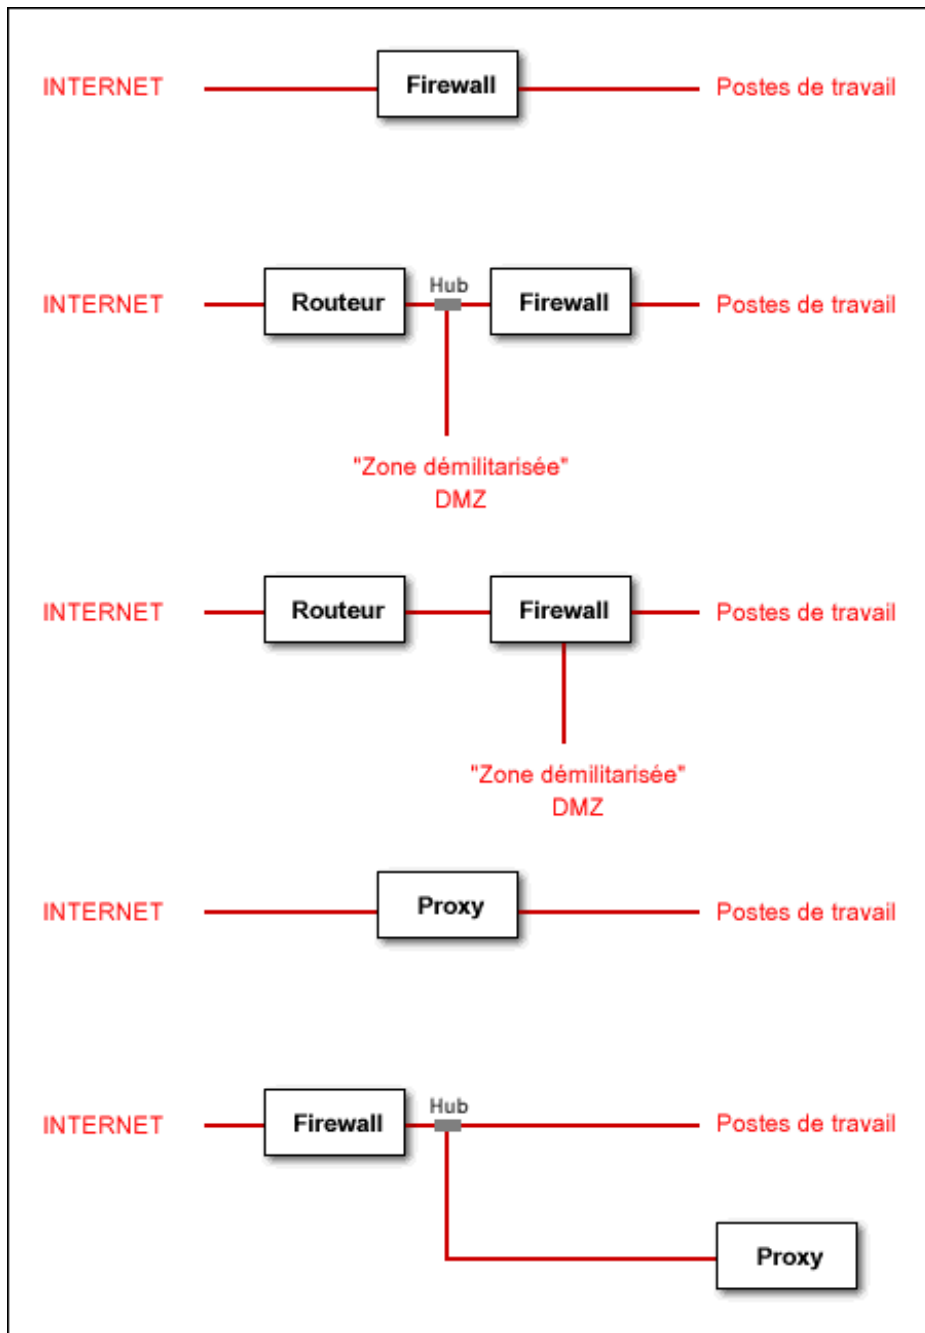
INTERNET Firewall Postes de travail

INTERNET Routeur Hub Firewall Postes de travail

"Zone démilitarisée"
DMZ

INTERNET Routeur Firewall Postes de travail

"Zone démilitarisée"
DMZ

INTERNET Proxy Postes de travail

INTERNET Firewall Hub Postes de travail

Proxy